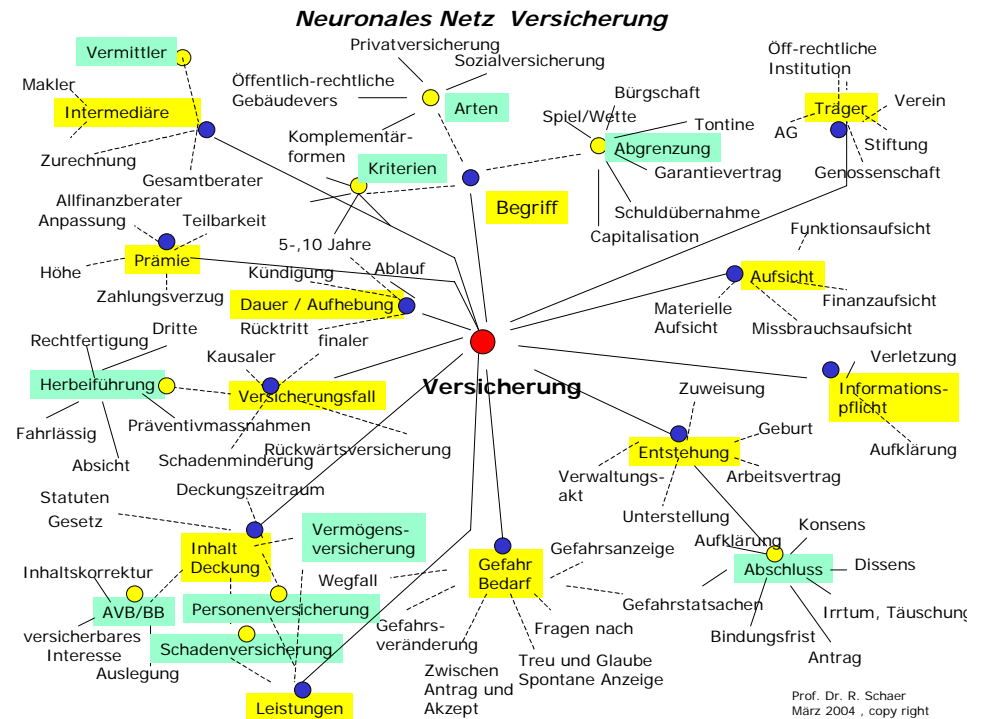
Neuronales Netz Versicherung

Vermittler
Makler
Intermediäre
Zurechnung
Gesamtberater
Allfinanzberater

Privatversicherung
Sozialversicherung
Öffentlich-rechtliche Gebäudevers
Arten
Komplementärformen
Kriterien

Bürgschaft
Spiel/Wette
Tontine
Abgrenzung
Garantievertrag
Schuldübernahme
Capitalisation
Begriff

Öff-rechtliche Institution
Träger
Verein
AG
Stiftung
Genossenschaft

Anpassung
Teilbarkeit
Höhe
Prämie
Zahlungsverzug

5-,10 Jahre
Kündigung
Ablauf
Dauer / Aufhebung
Rücktritt

Funktionsaufsicht
Aufsicht
Materielle Aufsicht
Finanzaufsicht
Missbrauchsaufsicht

Rechtfertigung
Dritte
Herbeiführung
Fahrlässig
Absicht
Präventivmassnahmen

Kausaler
finaler
Versicherungsfall
Schadenminderung
Rückwärtsversicherung

Versicherung

Verletzung
Informationspflicht
Aufklärung

Zuweisung
Geburt
Entstehung
Verwaltungsakt
Arbeitsvertrag
Unterstellung

Statuten
Gesetz
Deckungszeitraum
Inhalt Deckung
Vermögensversicherung
Inhaltskorrektur
AVB/BB
Personenversicherung
versicherbares Interesse
Auslegung
Schadenversicherung
Leistungen
Wegfall

Gefahrsanzeige
Gefahr Bedarf
Gefahrsveränderung
Fragen nach
Zwischen Antrag und Akzept
Treu und Glaube
Spontane Anzeige
Gefahrstatsachen

Aufklärung
Konsens
Abschluss
Dissens
Irrtum, Täuschung
Bindungsfrist
Antrag

Prof. Dr. R. Schaer
März 2004 , copy right